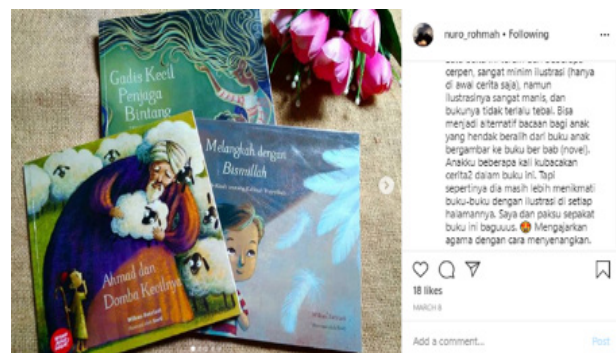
Gadis Kecil Penjaga Bintang

Melangkah dengan Bismillah

Ahmad dan Domba Kecilnya

nuro_rohmah • Following

cerpen, sangat minim ilustrasi (hanya di awal cerita saja), namun ilustrasinya sangat manis, dan bukunya tidak terlalu tebal. Bisa menjadi alternatif bacaan bagi anak yang hendak beralih dari buku anak bergambar ke buku ber bab (novel). Anakku beberapa kali kubacakan cerita2 dalam buku ini. Tapi sepertinya dia masih lebih menikmati buku-buku dengan ilustrasi di setiap halamannya. Saya dan paksu sepakat buku ini baguuus. 😍 Mengajarkan agama dengan cara menyenangkan.

18 likes

MARCH 8

Add a comment...

Post